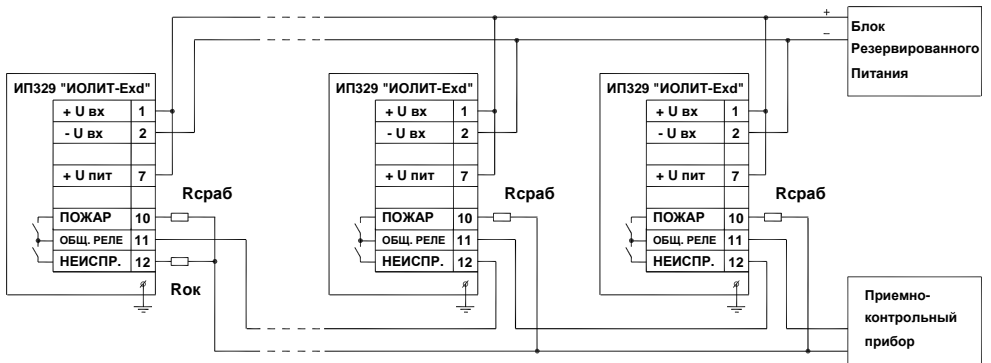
+
–
Блок Резервированного Питания

ИП329 "ИОЛИТ-Exd"
| + U вх | 1 |
| - U вх | 2 |
| + U пит | 7 |
| ПОЖАР | 10 |
| ОБЩ. РЕЛЕ | 11 |
| НЕИСПР. | 12 |

Rсраб
Rок

ИП329 "ИОЛИТ-Exd"
| + U вх | 1 |
| - U вх | 2 |
| + U пит | 7 |
| ПОЖАР | 10 |
| ОБЩ. РЕЛЕ | 11 |
| НЕИСПР. | 12 |

Rсраб

ИП329 "ИОЛИТ-Exd"
| + U вх | 1 |
| - U вх | 2 |
| + U пит | 7 |
| ПОЖАР | 10 |
| ОБЩ. РЕЛЕ | 11 |
| НЕИСПР. | 12 |

Rсраб

Приемно-контрольный прибор